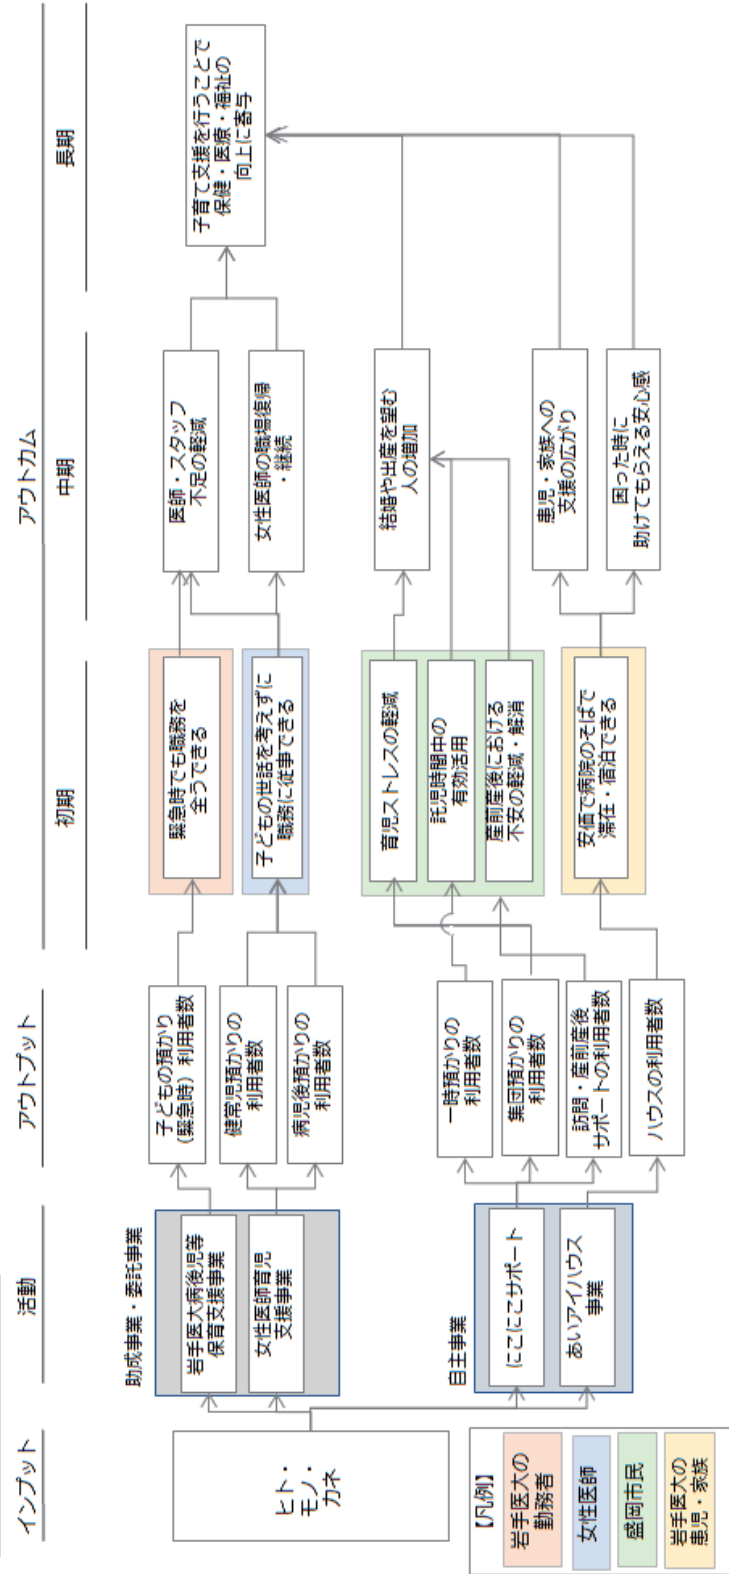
インプット

ヒト・モノ・カネ

活動

助成事業・委託事業

岩手医大病後児等保育支援事業

女性医師育児支援事業

自主事業

にこにこサポート

あいアイハウス事業

アウトプット

子どもの預かり（緊急時）利用者数

健常児預かりの利用者数

病児後預かりの利用者数

一時預かりの利用者数

集団預かりの利用者数

訪問・産前産後サポートの利用者数

ハウスの利用者数

アウトカム

初期

緊急時でも職務を全うできる

子どもの世話を考えずに職務に従事できる

育児ストレスの軽減

託児時間中の有効活用

産前産後における不安の軽減・解消

安価で病院のそばで滞在・宿泊できる

中期

医師・スタッフ不足の軽減

女性医師の職場復帰・継続

結婚や出産を望む人の増加

患児・家族への支援の広がり

困った時に助けてもらえる安心感

長期

子育て支援を行うことで保健・医療・福祉の向上に寄与

【凡例】

岩手医大の勤務者

女性医師

盛岡市民

岩手医大の患児・家族